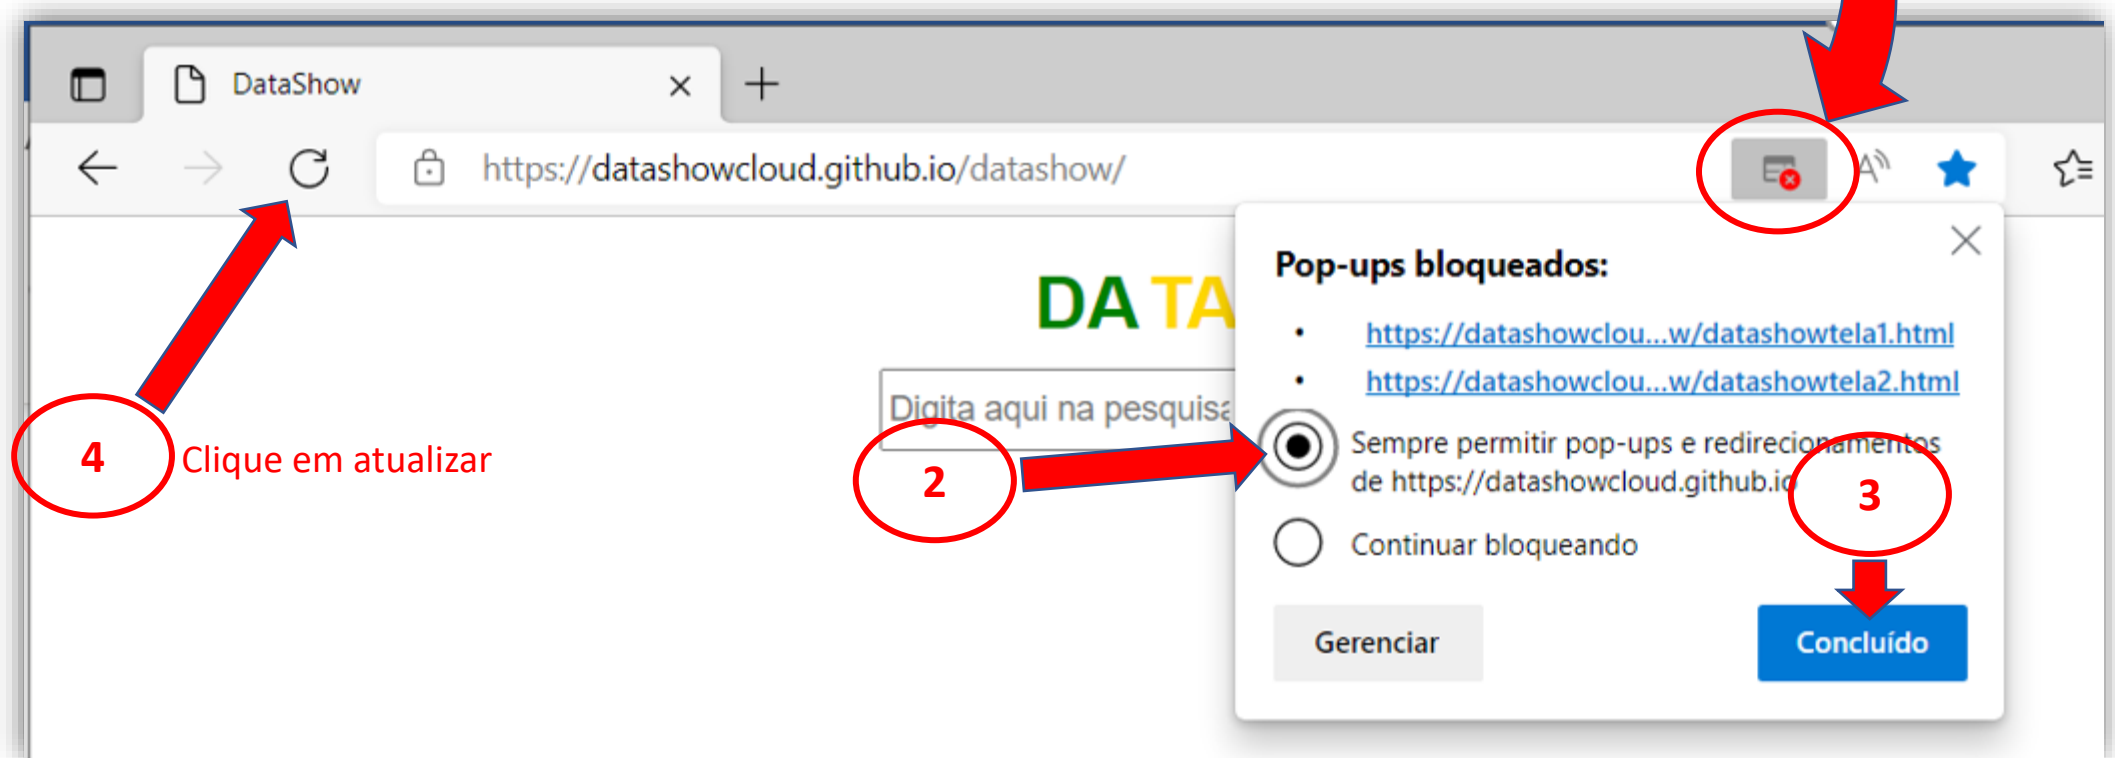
DataShow

https://datashowcloud.github.io/datashow/

DA TA

Digita aqui na pesquisa

4 Clique em atualizar

2

Pop-ups bloqueados:

- https://datashowclou...w/datashowtela1.html
- https://datashowclou...w/datashowtela2.html

Sempre permitir pop-ups e redirecionamentos de https://datashowcloud.github.io

3

Continuar bloqueando

Gerenciar

Concluído